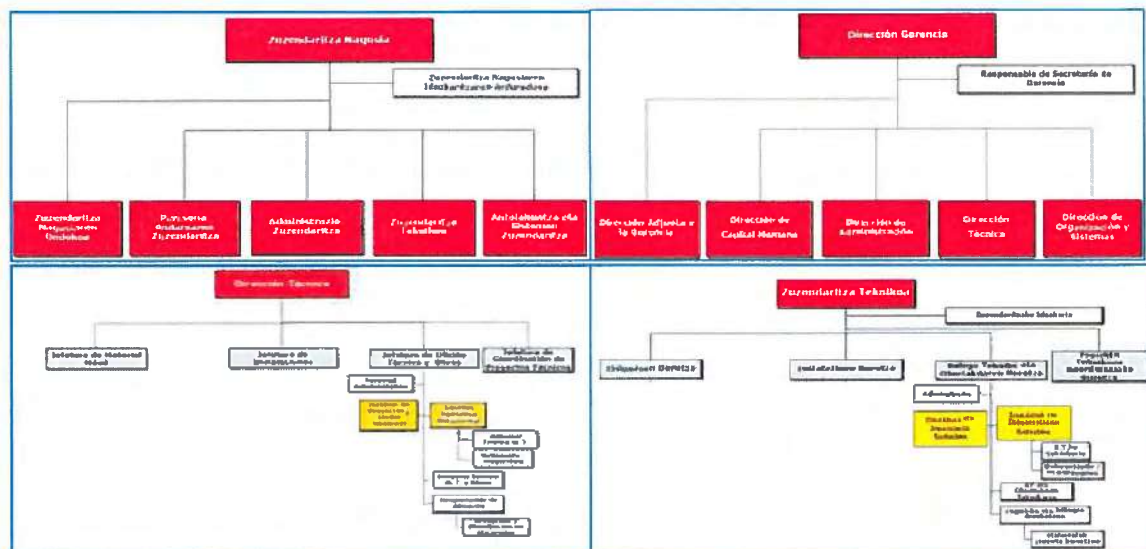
Zuzendaritza Nagusia

Zuzendaritza Nagusiaren Idazkaritza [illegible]

Zuzendaritza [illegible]

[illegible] Zuzendaritza

Administrazio Zuzendaritza

Zuzendaritza Teknikoa

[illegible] Zuzendaritza

Dirección Gerencia

Responsable de Secretaría de Gerencia

Dirección Adjunta a la Gerencia

Dirección de Capital Humano

Dirección de Administración

Dirección Técnica

Dirección de Organización y Sistemas

Dirección Técnica

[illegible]

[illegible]

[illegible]

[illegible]

Zuzendaritza Teknikoa

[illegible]

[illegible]

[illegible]

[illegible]

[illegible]